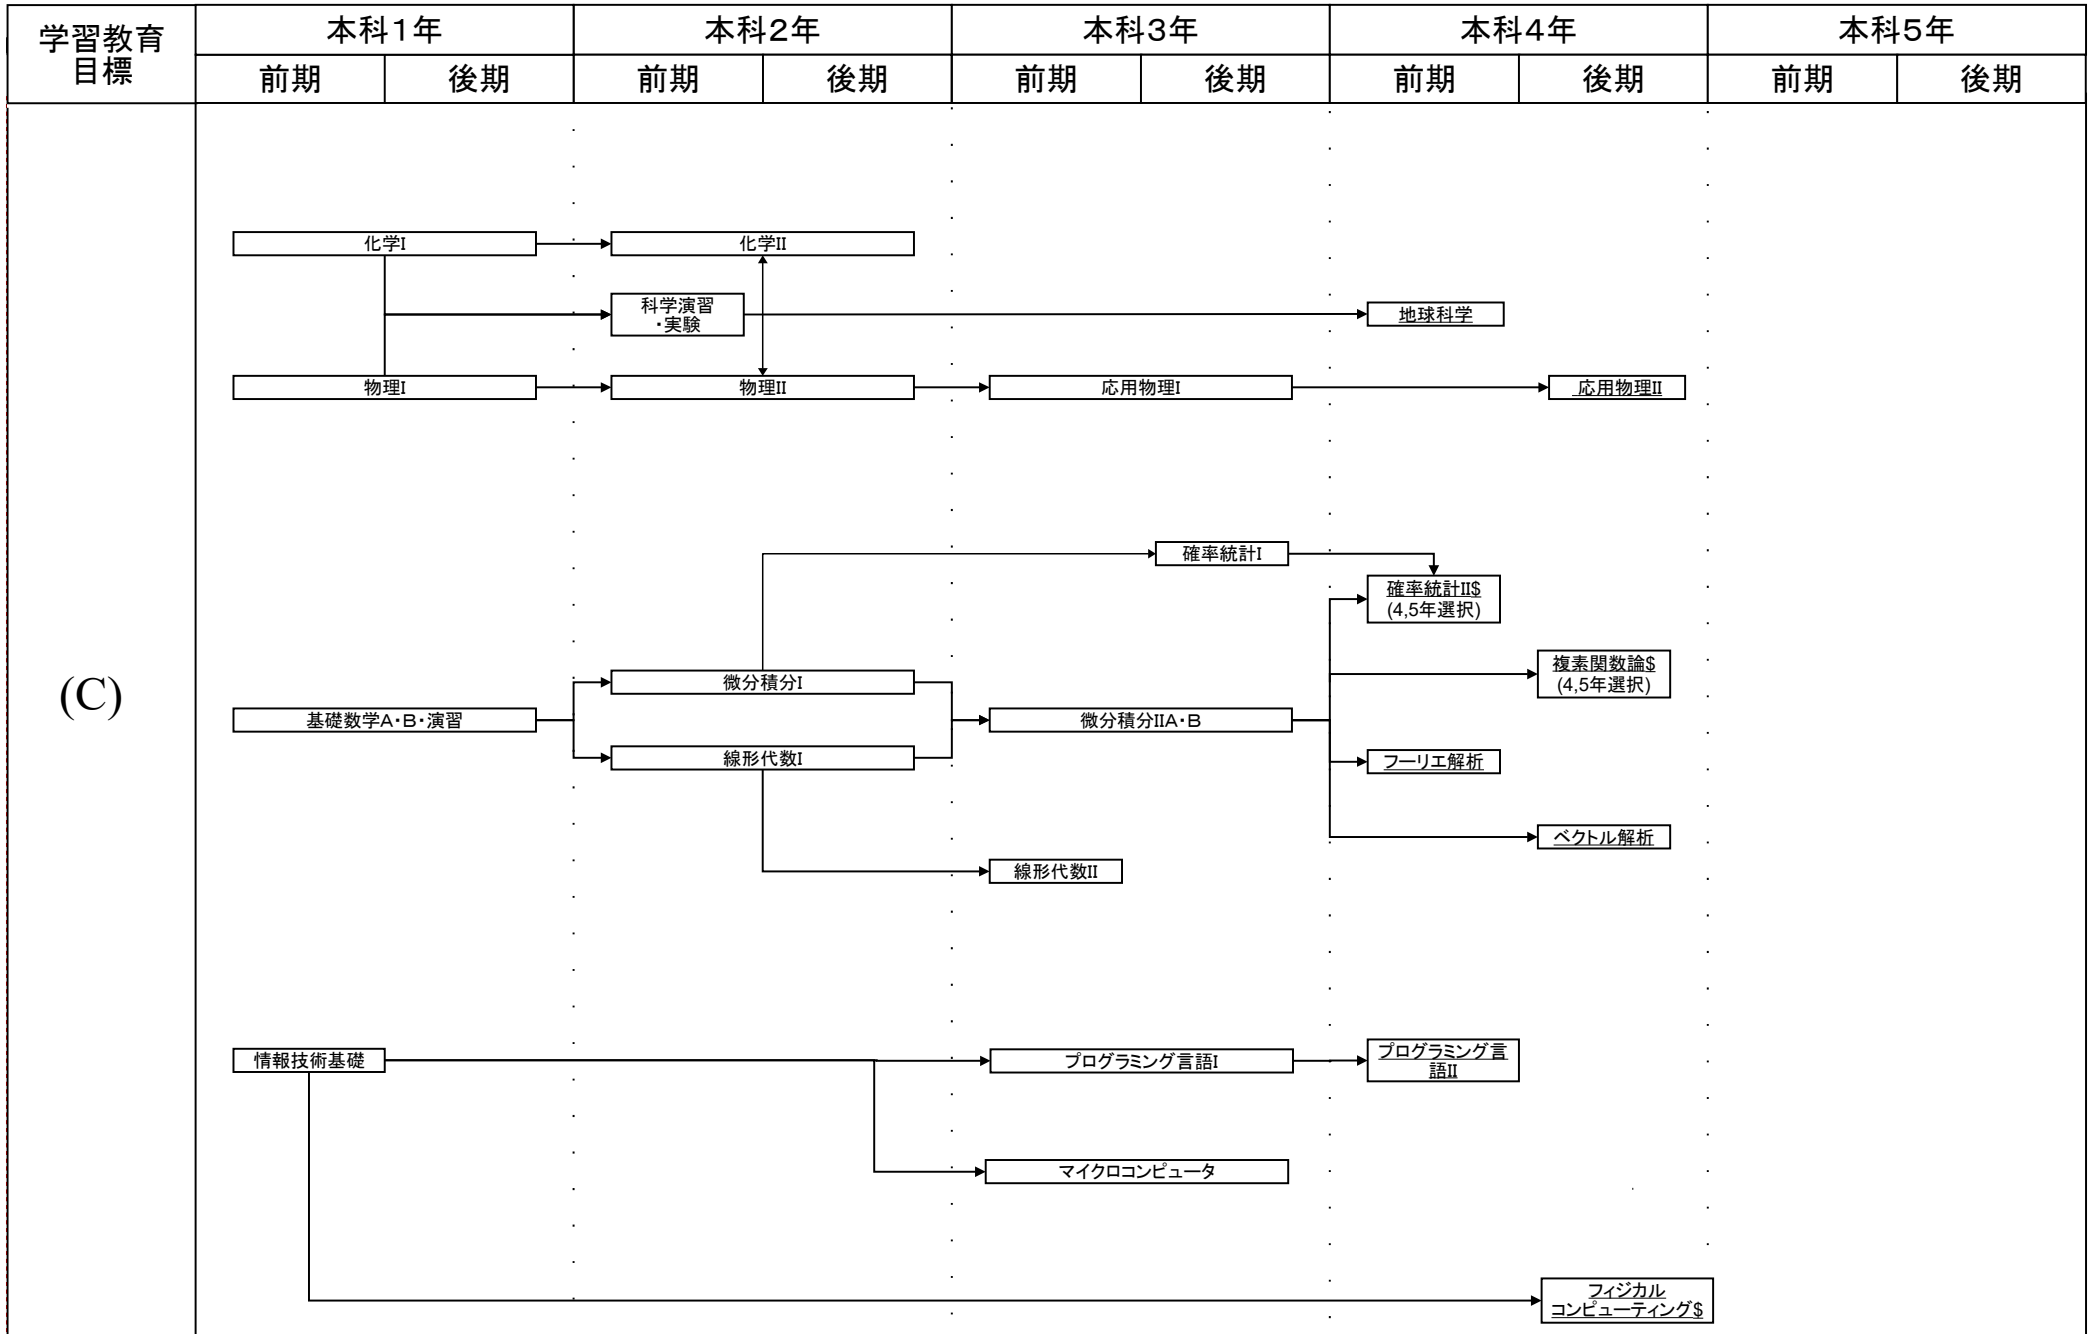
| 学習教育目標 | 本科1年 | | 本科2年 | | 本科3年 | | 本科4年 | | 本科5年 | |
|---|---|---|---|---|---|---|---|---|---|---|
| | 前期 | 後期 | 前期 | 後期 | 前期 | 後期 | 前期 | 後期 | 前期 | 後期 |

(C)

化学I
化学II
科学演習・実験
地球科学
物理I
物理II
応用物理I
応用物理II

確率統計I
確率統計II$ (4,5年選択)
複素関数論$ (4,5年選択)
微分積分I
基礎数学A・B・演習
微分積分IIA・B
線形代数I
フーリエ解析
ベクトル解析
線形代数II

情報技術基礎
プログラミング言語I
プログラミング言語II
マイクロコンピュータ
フィジカルコンピューティング$